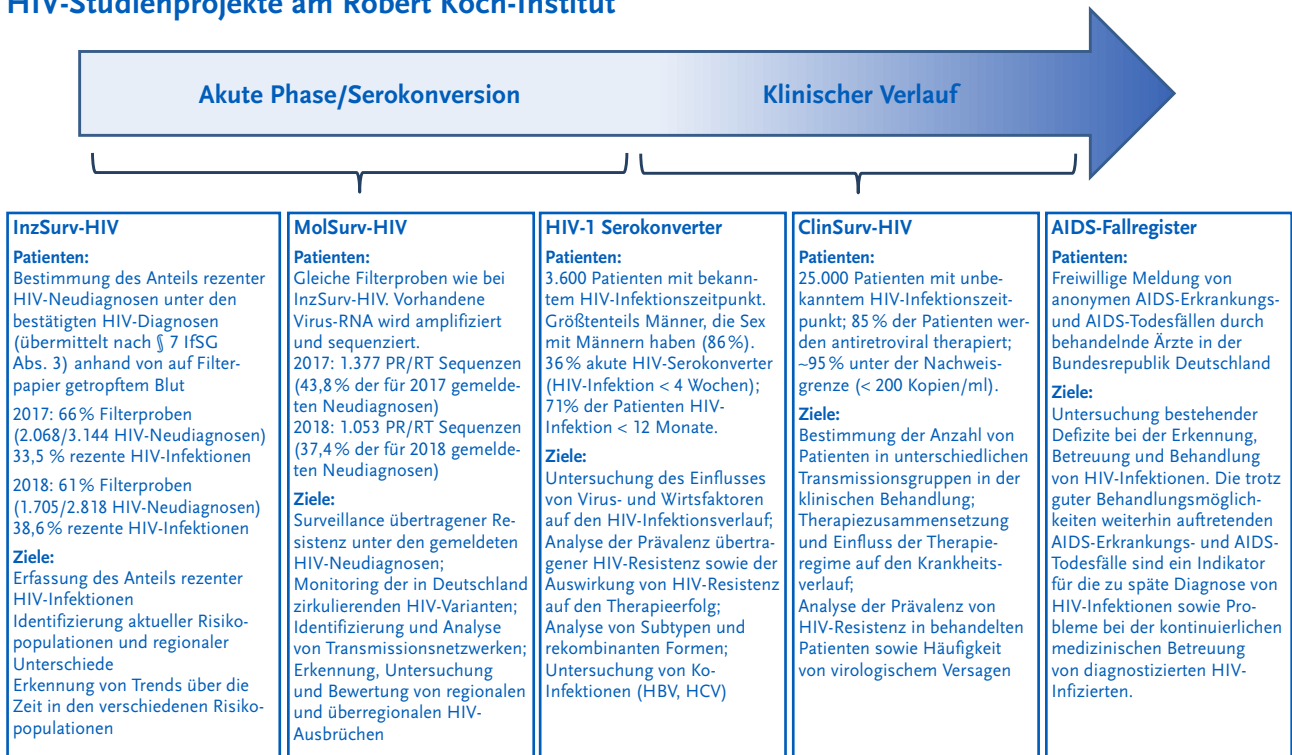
HIV-Studienprojekte am Robert Koch-Institut

Akute Phase/Serokonversion

Klinischer Verlauf

InzSurv-HIV

Patienten:
Bestimmung des Anteils rezenter HIV-Neudiagnosen unter den bestätigten HIV-Diagnosen (übermittelt nach § 7 IfSG Abs. 3) anhand von auf Filterpapier getropftem Blut

2017: 66 % Filterproben (2.068/3.144 HIV-Neudiagnosen) 33,5 % rezente HIV-Infektionen

2018: 61% Filterproben (1.705/2.818 HIV-Neudiagnosen) 38,6 % rezente HIV-Infektionen

Ziele:
Erfassung des Anteils rezenter HIV-Infektionen
Identifizierung aktueller Risikopopulationen und regionaler Unterschiede
Erkennung von Trends über die Zeit in den verschiedenen Risikopopulationen

MolSurv-HIV

Patienten:
Gleiche Filterproben wie bei InzSurv-HIV. Vorhandene Virus-RNA wird amplifiziert und sequenziert.
2017: 1.377 PR/RT Sequenzen (43,8 % der für 2017 gemeldeten Neudiagnosen)
2018: 1.053 PR/RT Sequenzen (37,4 % der für 2018 gemeldeten Neudiagnosen)

Ziele:
Surveillance übertragener Resistenz unter den gemeldeten HIV-Neudiagnosen;
Monitoring der in Deutschland zirkulierenden HIV-Varianten;
Identifizierung und Analyse von Transmissionsnetzwerken;
Erkennung, Untersuchung und Bewertung von regionalen und überregionalen HIV-Ausbrüchen

HIV-1 Serokonverter

Patienten:
3.600 Patienten mit bekanntem HIV-Infektionszeitpunkt. Größtenteils Männer, die Sex mit Männern haben (86 %). 36 % akute HIV-Serokonverter (HIV-Infektion < 4 Wochen); 71% der Patienten HIV-Infektion < 12 Monate.

Ziele:
Untersuchung des Einflusses von Virus- und Wirtsfaktoren auf den HIV-Infektionsverlauf;
Analyse der Prävalenz übertragener HIV-Resistenz sowie der Auswirkung von HIV-Resistenz auf den Therapieerfolg;
Analyse von Subtypen und rekombinanten Formen;
Untersuchung von Ko-Infektionen (HBV, HCV)

ClinSurv-HIV

Patienten:
25.000 Patienten mit unbekanntem HIV-Infektionszeitpunkt; 85 % der Patienten werden antiretroviral therapiert; ~95 % unter der Nachweisgrenze (< 200 Kopien/ml).

Ziele:
Bestimmung der Anzahl von Patienten in unterschiedlichen Transmissionsgruppen in der klinischen Behandlung;
Therapiezusammensetzung und Einfluss der Therapieregime auf den Krankheitsverlauf;
Analyse der Prävalenz von HIV-Resistenz in behandelten Patienten sowie Häufigkeit von virologischem Versagen

AIDS-Fallregister

Patienten:
Freiwillige Meldung von anonymen AIDS-Erkrankungs- und AIDS-Todesfällen durch behandelnde Ärzte in der Bundesrepublik Deutschland

Ziele:
Untersuchung bestehender Defizite bei der Erkennung, Betreuung und Behandlung von HIV-Infektionen. Die trotz guter Behandlungsmöglichkeiten weiterhin auftretenden AIDS-Erkrankungs- und AIDS-Todesfälle sind ein Indikator für die zu späte Diagnose von HIV-Infektionen sowie Probleme bei der kontinuierlichen medizinischen Betreuung von diagnostizierten HIV-Infizierten.